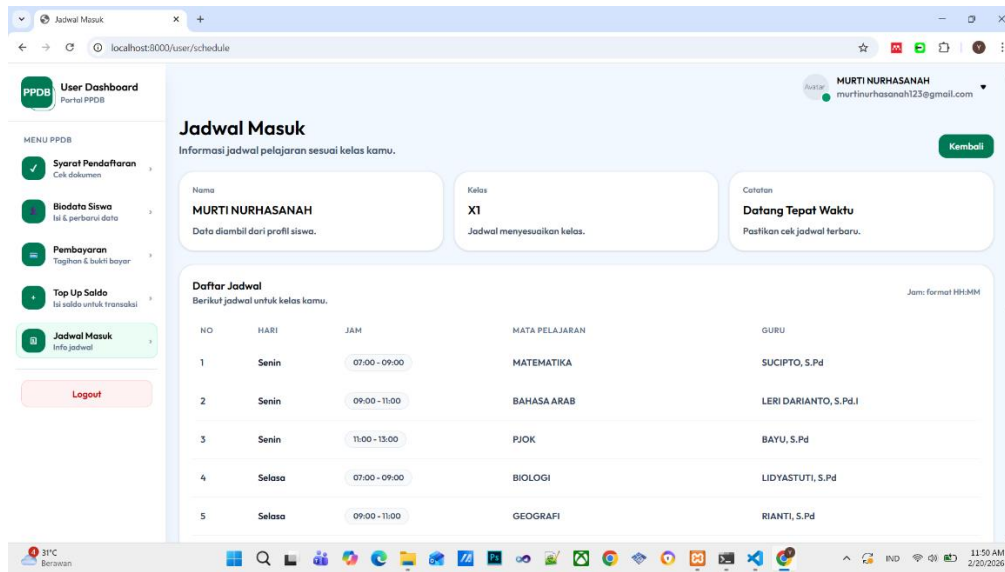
Jadwal Masuk
localhost:8000/user/schedule

PPDB User Dashboard
Portal PPDB

MENU PPDB
Syarat Pendaftaran
Cek dokumen
Biodata Siswa
Isi & perbarui data
Pembayaran
Tagihan & bukti bayar
Top Up Saldo
Isi saldo untuk transaksi
Jadwal Masuk
Info jadwal
Logout

Avatar MURTI NURHASANAH
murtinurhasanah123@gmail.com

Jadwal Masuk
Informasi jadwal pelajaran sesuai kelas kamu.
Kembali

Nama
MURTI NURHASANAH
Data diambil dari profil siswa.

Kelas
X1
Jadwal menyesuaikan kelas.

Catatan
Datang Tepat Waktu
Pastikan cek jadwal terbaru.

Daftar Jadwal
Berikut jadwal untuk kelas kamu.
Jam: format HH:MM

| NO | HARI | JAM | MATA PELAJARAN | GURU |
|---|---|---|---|---|
| 1 | Senin | 07:00 - 09:00 | MATEMATIKA | SUCIPTO, S.Pd |
| 2 | Senin | 09:00 - 11:00 | BAHASA ARAB | LERI DARIANTO, S.Pd.I |
| 3 | Senin | 11:00 - 13:00 | PJOK | BAYU, S.Pd |
| 4 | Selasa | 07:00 - 09:00 | BIOLOGI | LIDYASTUTI, S.Pd |
| 5 | Selasa | 09:00 - 11:00 | GEOGRAFI | RIANTI, S.Pd |

31°C
Berawan
IND
11:50 AM
2/20/2026